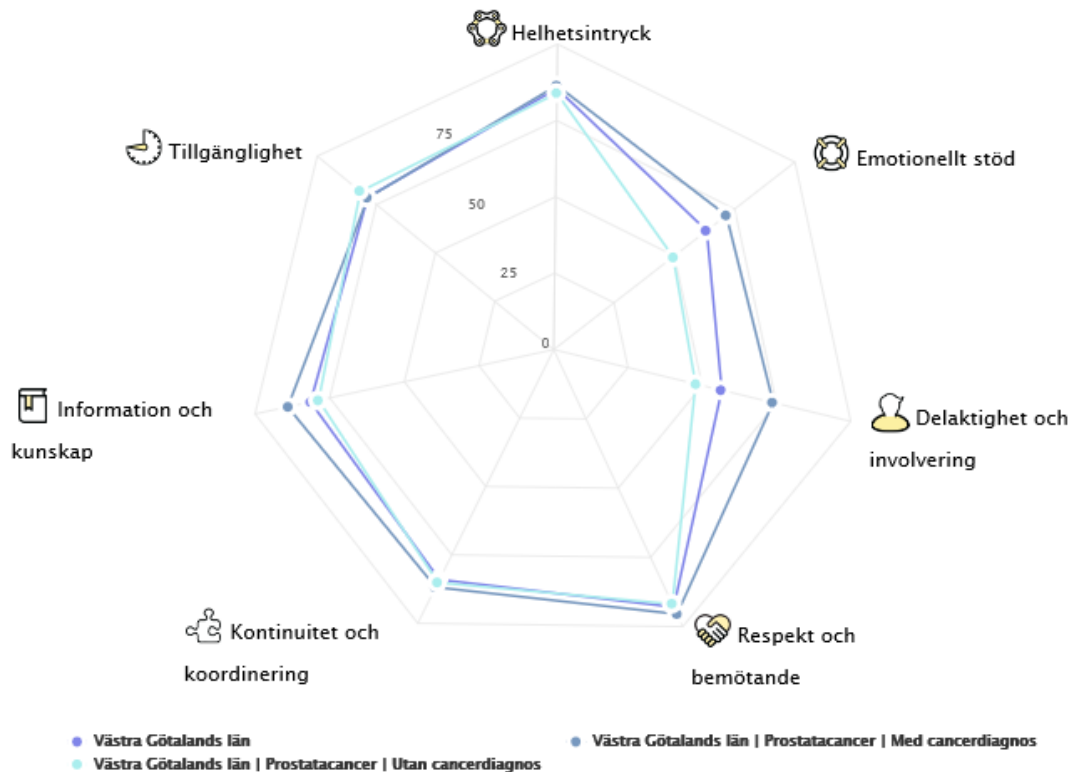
Helhetsintryck

Tillgänglighet

Emotionellt stöd

75

50

25

0

Information och kunskap

Delaktighet och involvering

Kontinuitet och koordinering

Respekt och bemötande

Västra Götalands län
Västra Götalands län | Prostatacancer | Utan cancerdiagnos
Västra Götalands län | Prostatacancer | Med cancerdiagnos